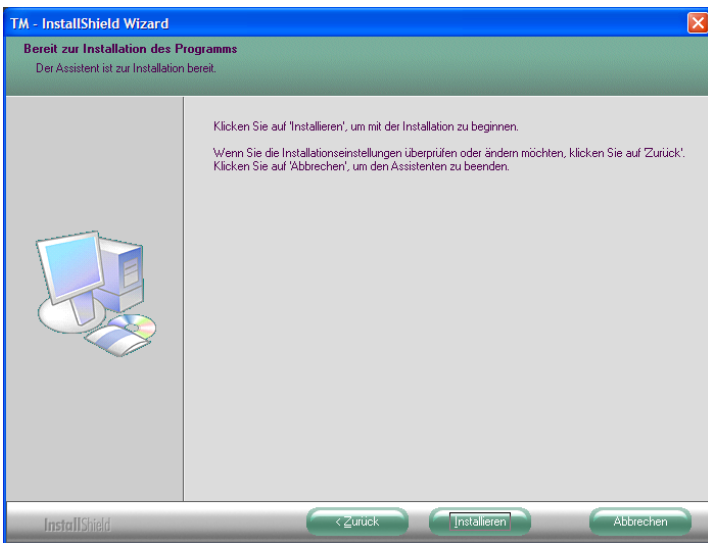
TM - InstallShield Wizard

Bereit zur Installation des Programms

Der Assistent ist zur Installation bereit.

Klicken Sie auf 'Installieren', um mit der Installation zu beginnen.

Wenn Sie die Installationseinstellungen überprüfen oder ändern möchten, klicken Sie auf 'Zurück'. Klicken Sie auf 'Abbrechen', um den Assistenten zu beenden.

InstallShield

< Zurück

Installieren

Abbrechen